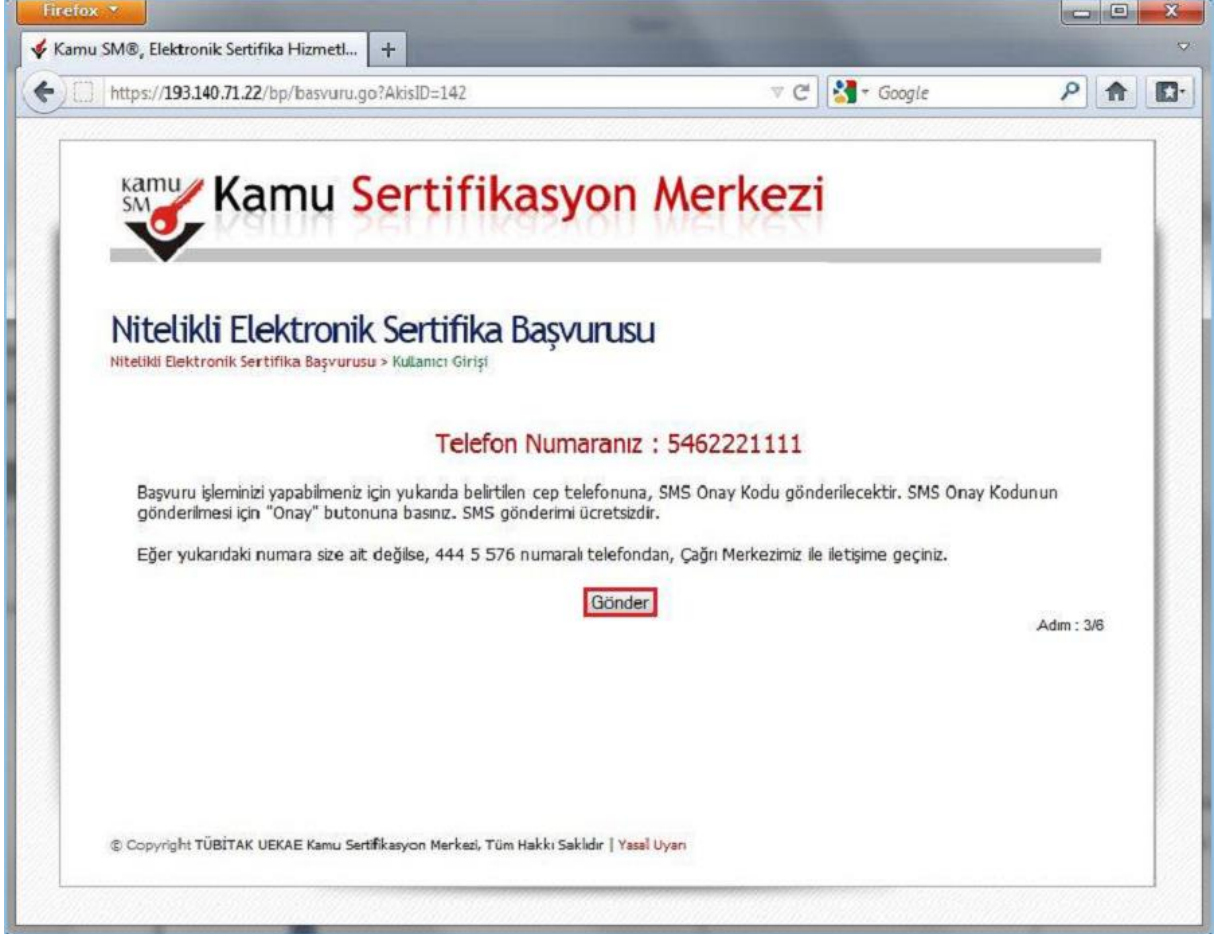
Firefox
Kamu SM®, Elektronik Sertifika Hizmetl...
+
https://193.140.71.22/bp/basvuru.go?AkisID=142
Google

kamu SM Kamu Sertifikasyon Merkezi

Nitelikli Elektronik Sertifika Başvurusu
Nitelikli Elektronik Sertifika Başvurusu > Kullanıcı Girişi

Telefon Numaranız : 5462221111

Başvuru işleminizi yapabilmeniz için yukarıda belirtilen cep telefonuna, SMS Onay Kodu gönderilecektir. SMS Onay Kodunun gönderilmesi için "Onay" butonuna basınız. SMS gönderimi ücretsizdir.

Eğer yukarıdaki numara size ait değilse, 444 5 576 numaralı telefondan, Çağrı Merkezimiz ile iletişime geçiniz.

Gönder

Adım : 3/6

© Copyright TÜBİTAK UEKAE Kamu Sertifikasyon Merkezi, Tüm Hakkı Saklıdır | Yasal Uyarı